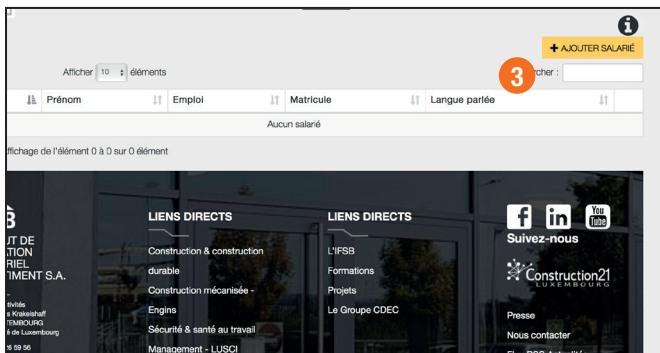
+ AJOUTER SALARIÉ

Afficher 10 éléments

3

rcher :

| Prénom | Emploi | Matricule | Langue parlée |
|---|---|---|---|
| Aucun salarié | | | |

ffichage de l'élément 0 à 0 sur 0 élément

B
UT DE
TION
RIEL
TIMENT S.A.

tivités
s Krakelshaff
EMBOURG
é de Luxembourg

26 59 56

LIENS DIRECTS

Construction & construction durable

Construction mécanisée - Engins

Sécurité & santé au travail

Management - LUSCI

LIENS DIRECTS

L'IFSB

Formations

Projets

Le Groupe CDEC

f in You Tube

Suivez-nous

Construction21
LUXEMBOURG

Presse

Nous contacter